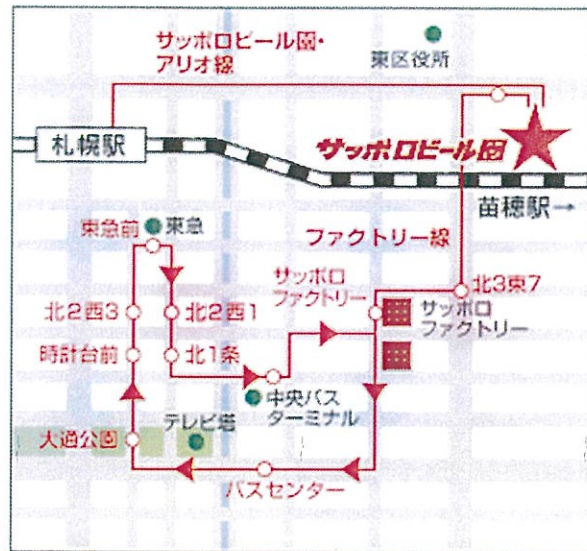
サッポロビール園・アリオ線

東区役所

札幌駅

サッポロビール園

苗穂駅→

東急前

東急

ファクトリー線

サッポロファクトリー

北3東7

北2西3

北2西1

サッポロファクトリー

時計台前

北1条

中央バスターミナル

テレビ塔

大通公園

バスセンター